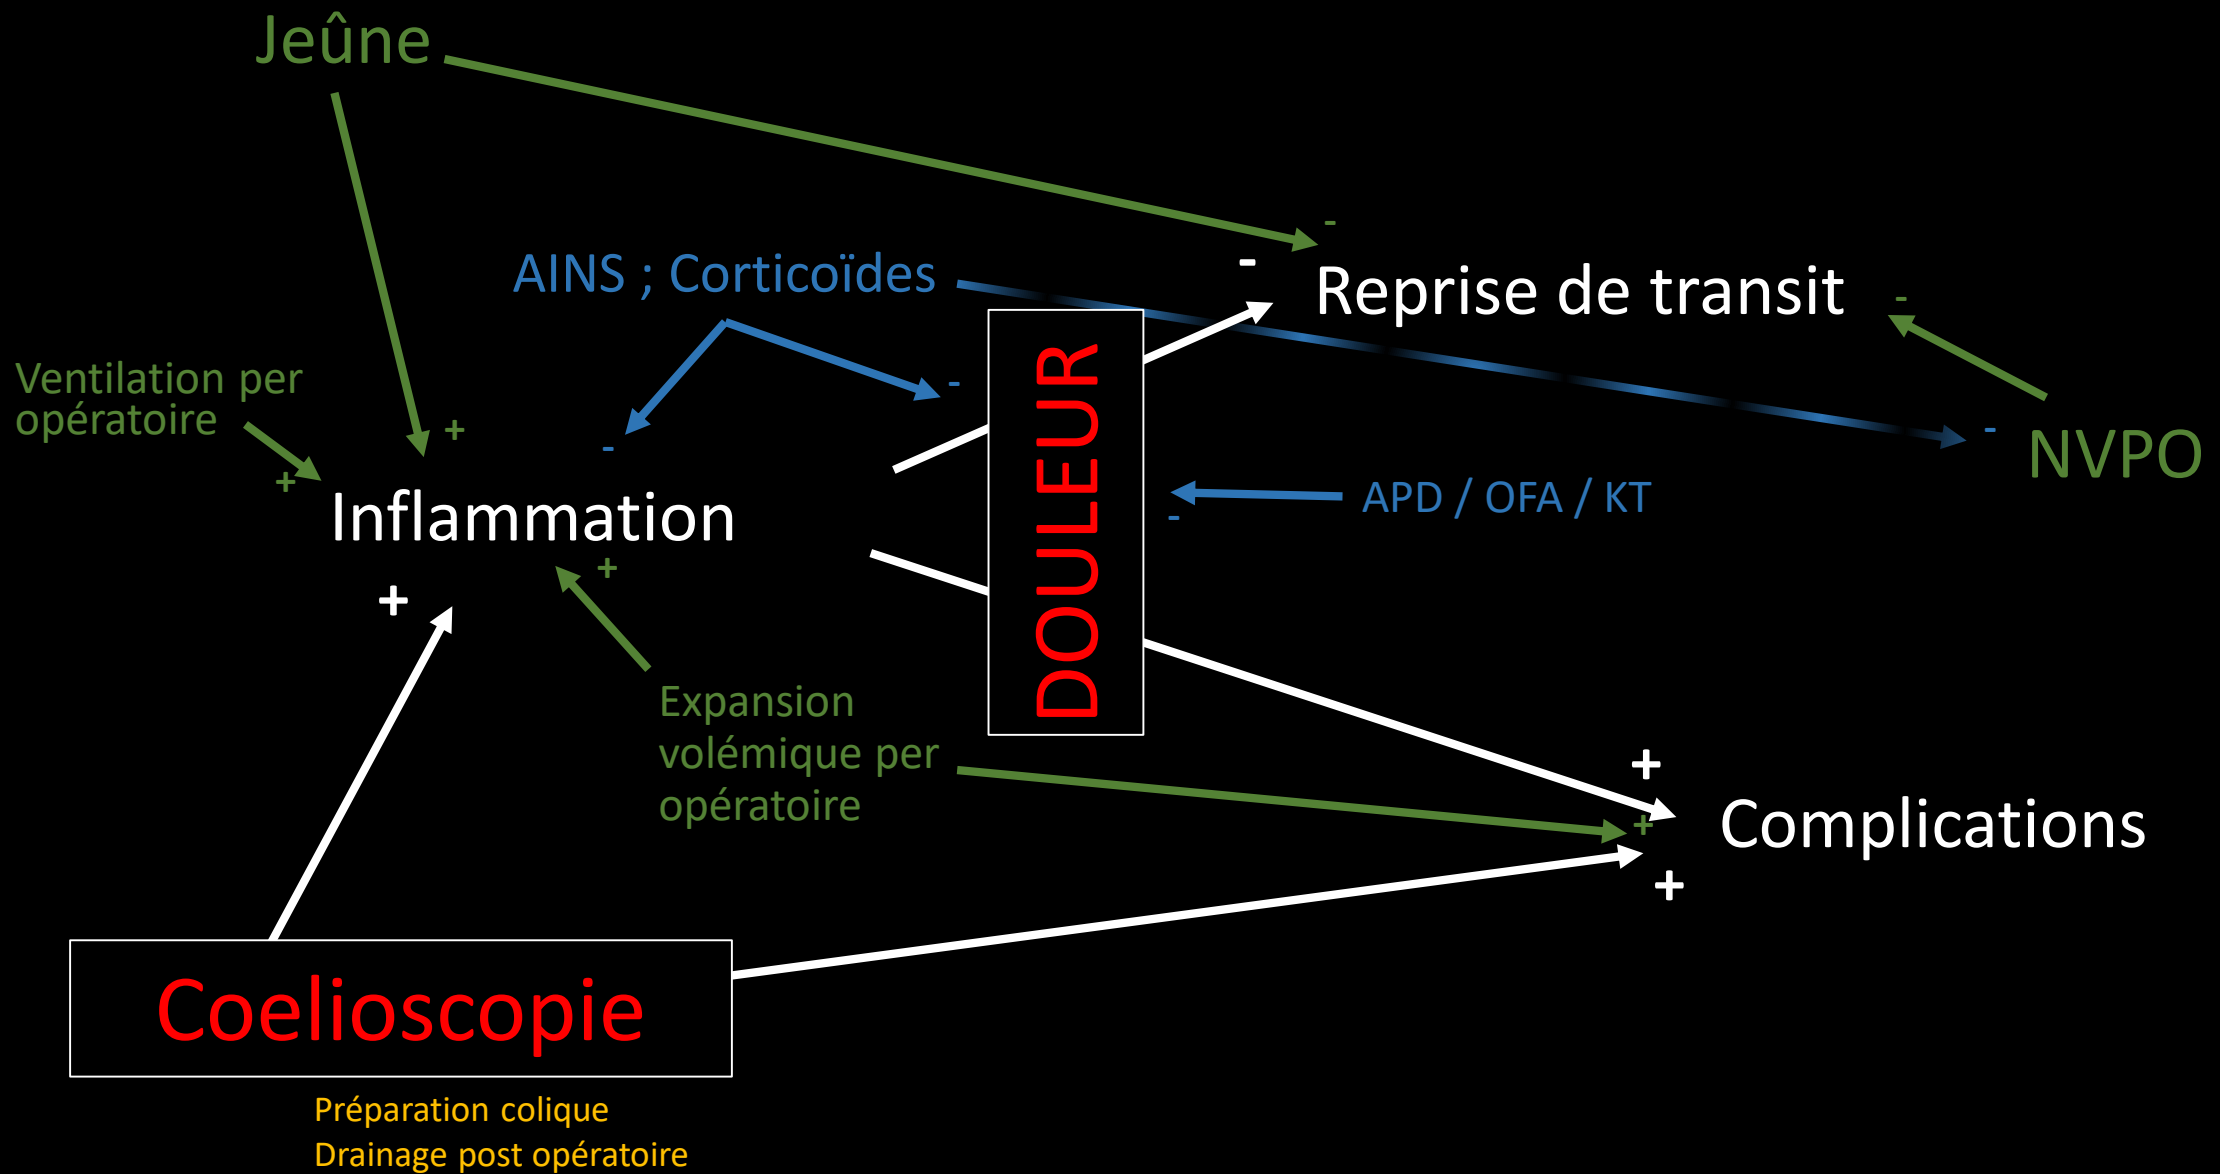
Jeûne

AINS ; Corticoïdes

-

Reprise de transit

-

-

Ventilation per opératoire

+

+

-

-

Inflammation

DOULEUR

-

NVPO

APD / OFA / KT

-

+

+

Expansion volémique per opératoire

+

+

Complications

+

Coelioscopie

Préparation colique
Drainage post opératoire